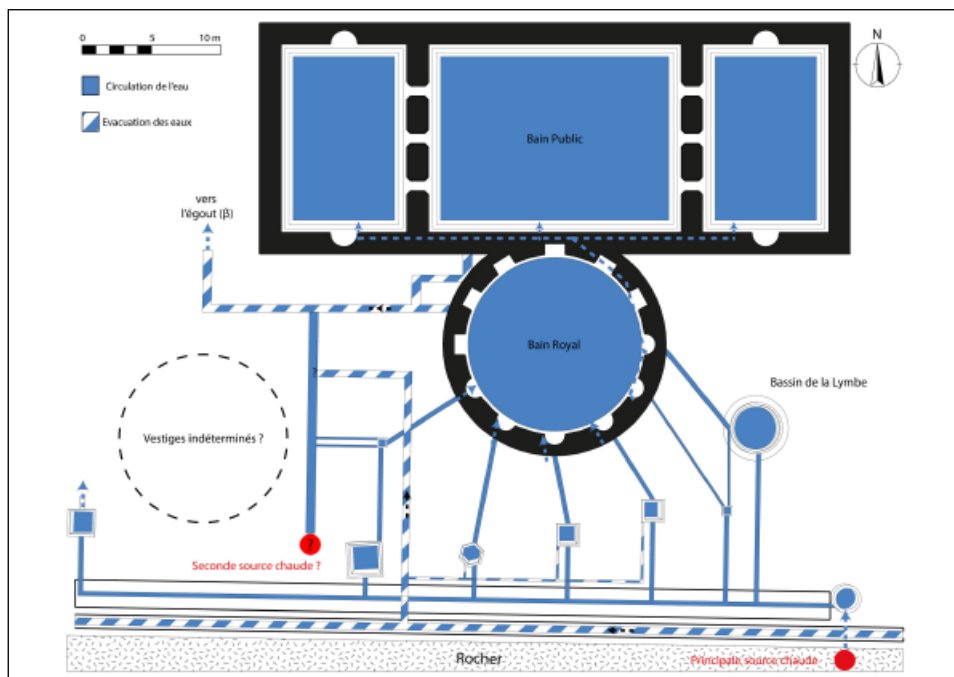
0 5 10 m

Circulation de l'eau

Evacuation des eaux

N

Bain Public

vers l'égout (β)

Bain Royal

?

Bassin de la Lymbe

Vestiges indéterminés ?

?

Seconde source chaude ?

Rocher

Principale source chaude